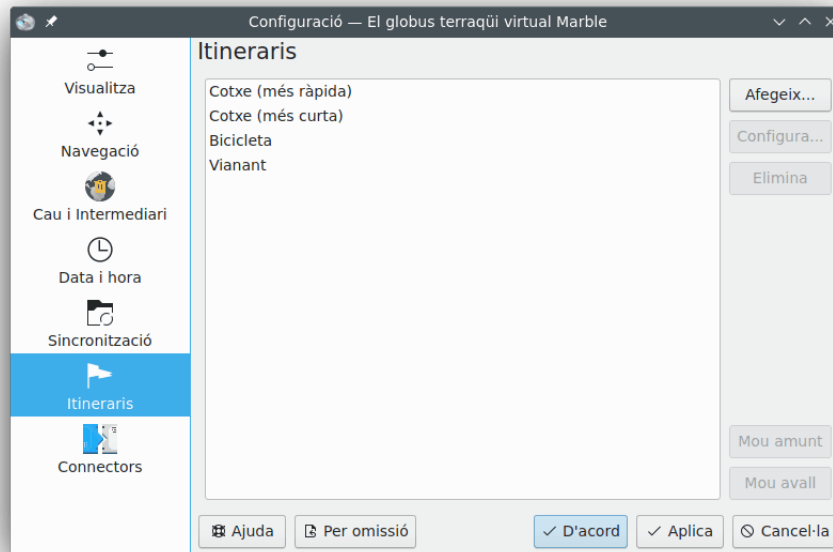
Configuració — El globus terraqüi virtual Marble

Visualitza
Navegació
Cau i Intermediari
Data i hora
Sincronització
Itineraris
Connectors

Itineraris

Cotxe (més ràpida)
Cotxe (més curta)
Bicicleta
Vianant

Afegeix...
Configura...
Elimina
Mou amunt
Mou avall

Ajuda
Per omissió
D'acord
Aplica
Cancel·la